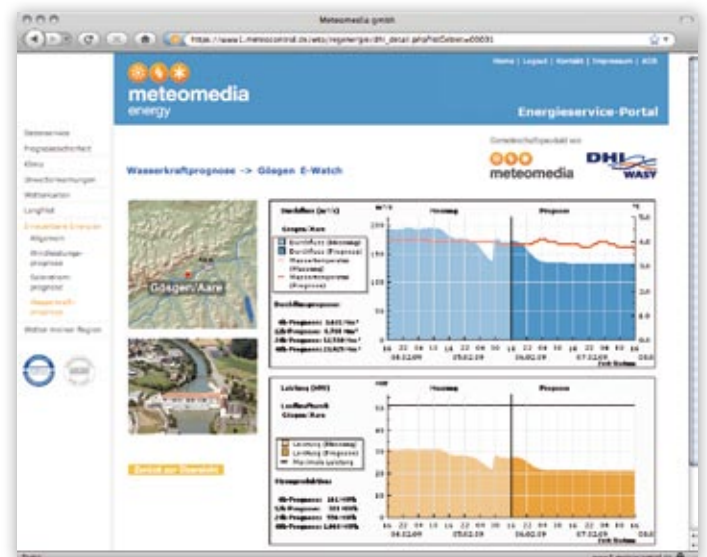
Meteomedia gmbh

https://www1.meteocontrol.de/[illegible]

Home | Logout | Kontakt | Impressum | AGB

meteomedia energy

Energieservice-Portal

Gemeinschaftsprodukt von

meteomedia

DHI WASY

Wasserkraftprognose -> Gösgen E-Watch

Gösgen/Aare

Durchfluss (m³/s)

Gösgen/Aare

Messung

Prognose

Durchfluss (Messung)

Durchfluss (Prognose)

Wassertemperatur (Messung)

Wassertemperatur (Prognose)

Durchflussprognose:

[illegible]

Leistung (MW)

Laufkraftwerk Gösgen/Aare

Messung

Prognose

Leistung (Messung)

Leistung (Prognose)

Maximale Leistung

Stromproduktion:

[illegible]

04.02.09

05.02.09

06.02.09

07.02.09

Zurück zur Übersicht

Wetter meiner Region